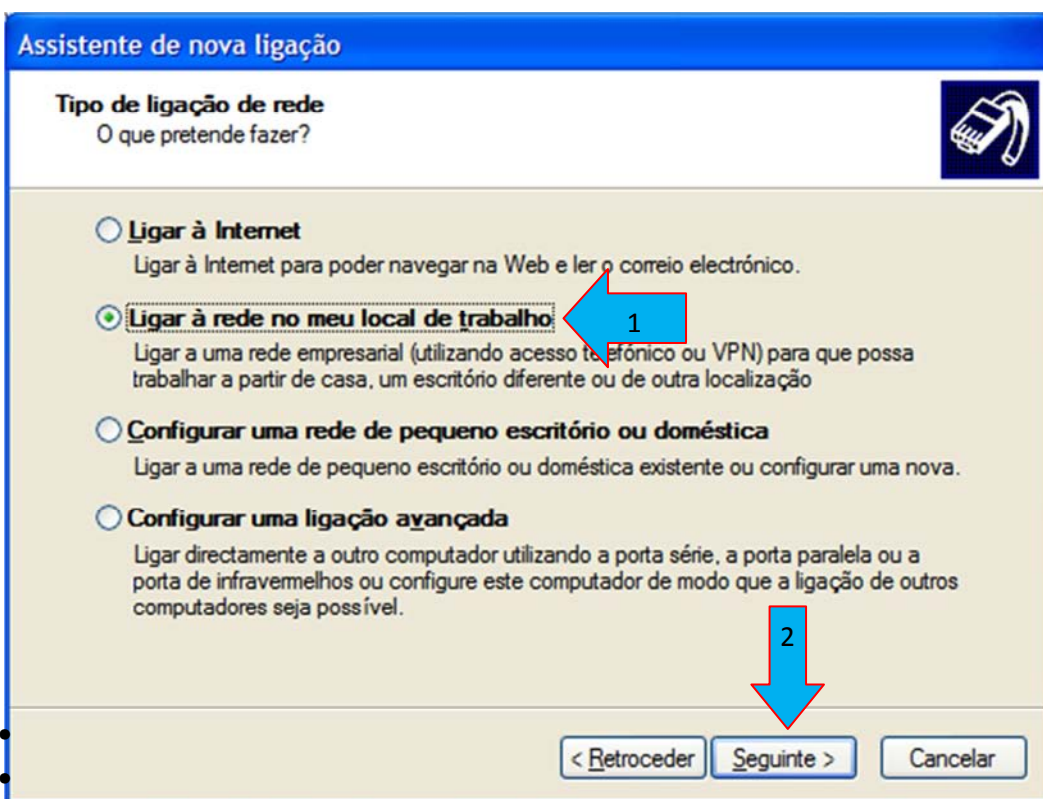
Assistente de nova ligação

Tipo de ligação de rede
O que pretende fazer?

Ligar à Internet
Ligar à Internet para poder navegar na Web e ler o correio electrónico.

Ligar à rede no meu local de trabalho
Ligar a uma rede empresarial (utilizando acesso telefónico ou VPN) para que possa trabalhar a partir de casa, um escritório diferente ou de outra localização

1

Configurar uma rede de pequeno escritório ou doméstica
Ligar a uma rede de pequeno escritório ou doméstica existente ou configurar uma nova.

Configurar uma ligação avançada
Ligar directamente a outro computador utilizando a porta série, a porta paralela ou a porta de infravermelhos ou configure este computador de modo que a ligação de outros computadores seja possível.

2

< Retroceder
Seguinte >
Cancelar